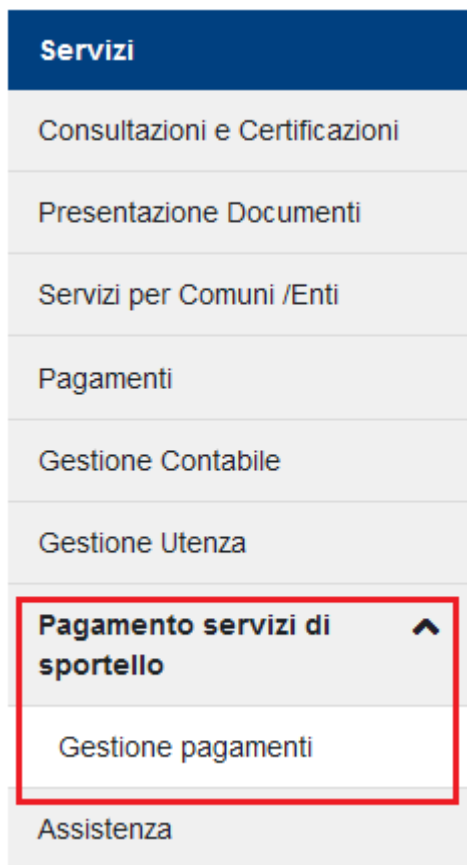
Servizi

Consultazioni e Certificazioni

Presentazione Documenti

Servizi per Comuni /Enti

Pagamenti

Gestione Contabile

Gestione Utenza

Pagamento servizi di sportello

Gestione pagamenti

Assistenza